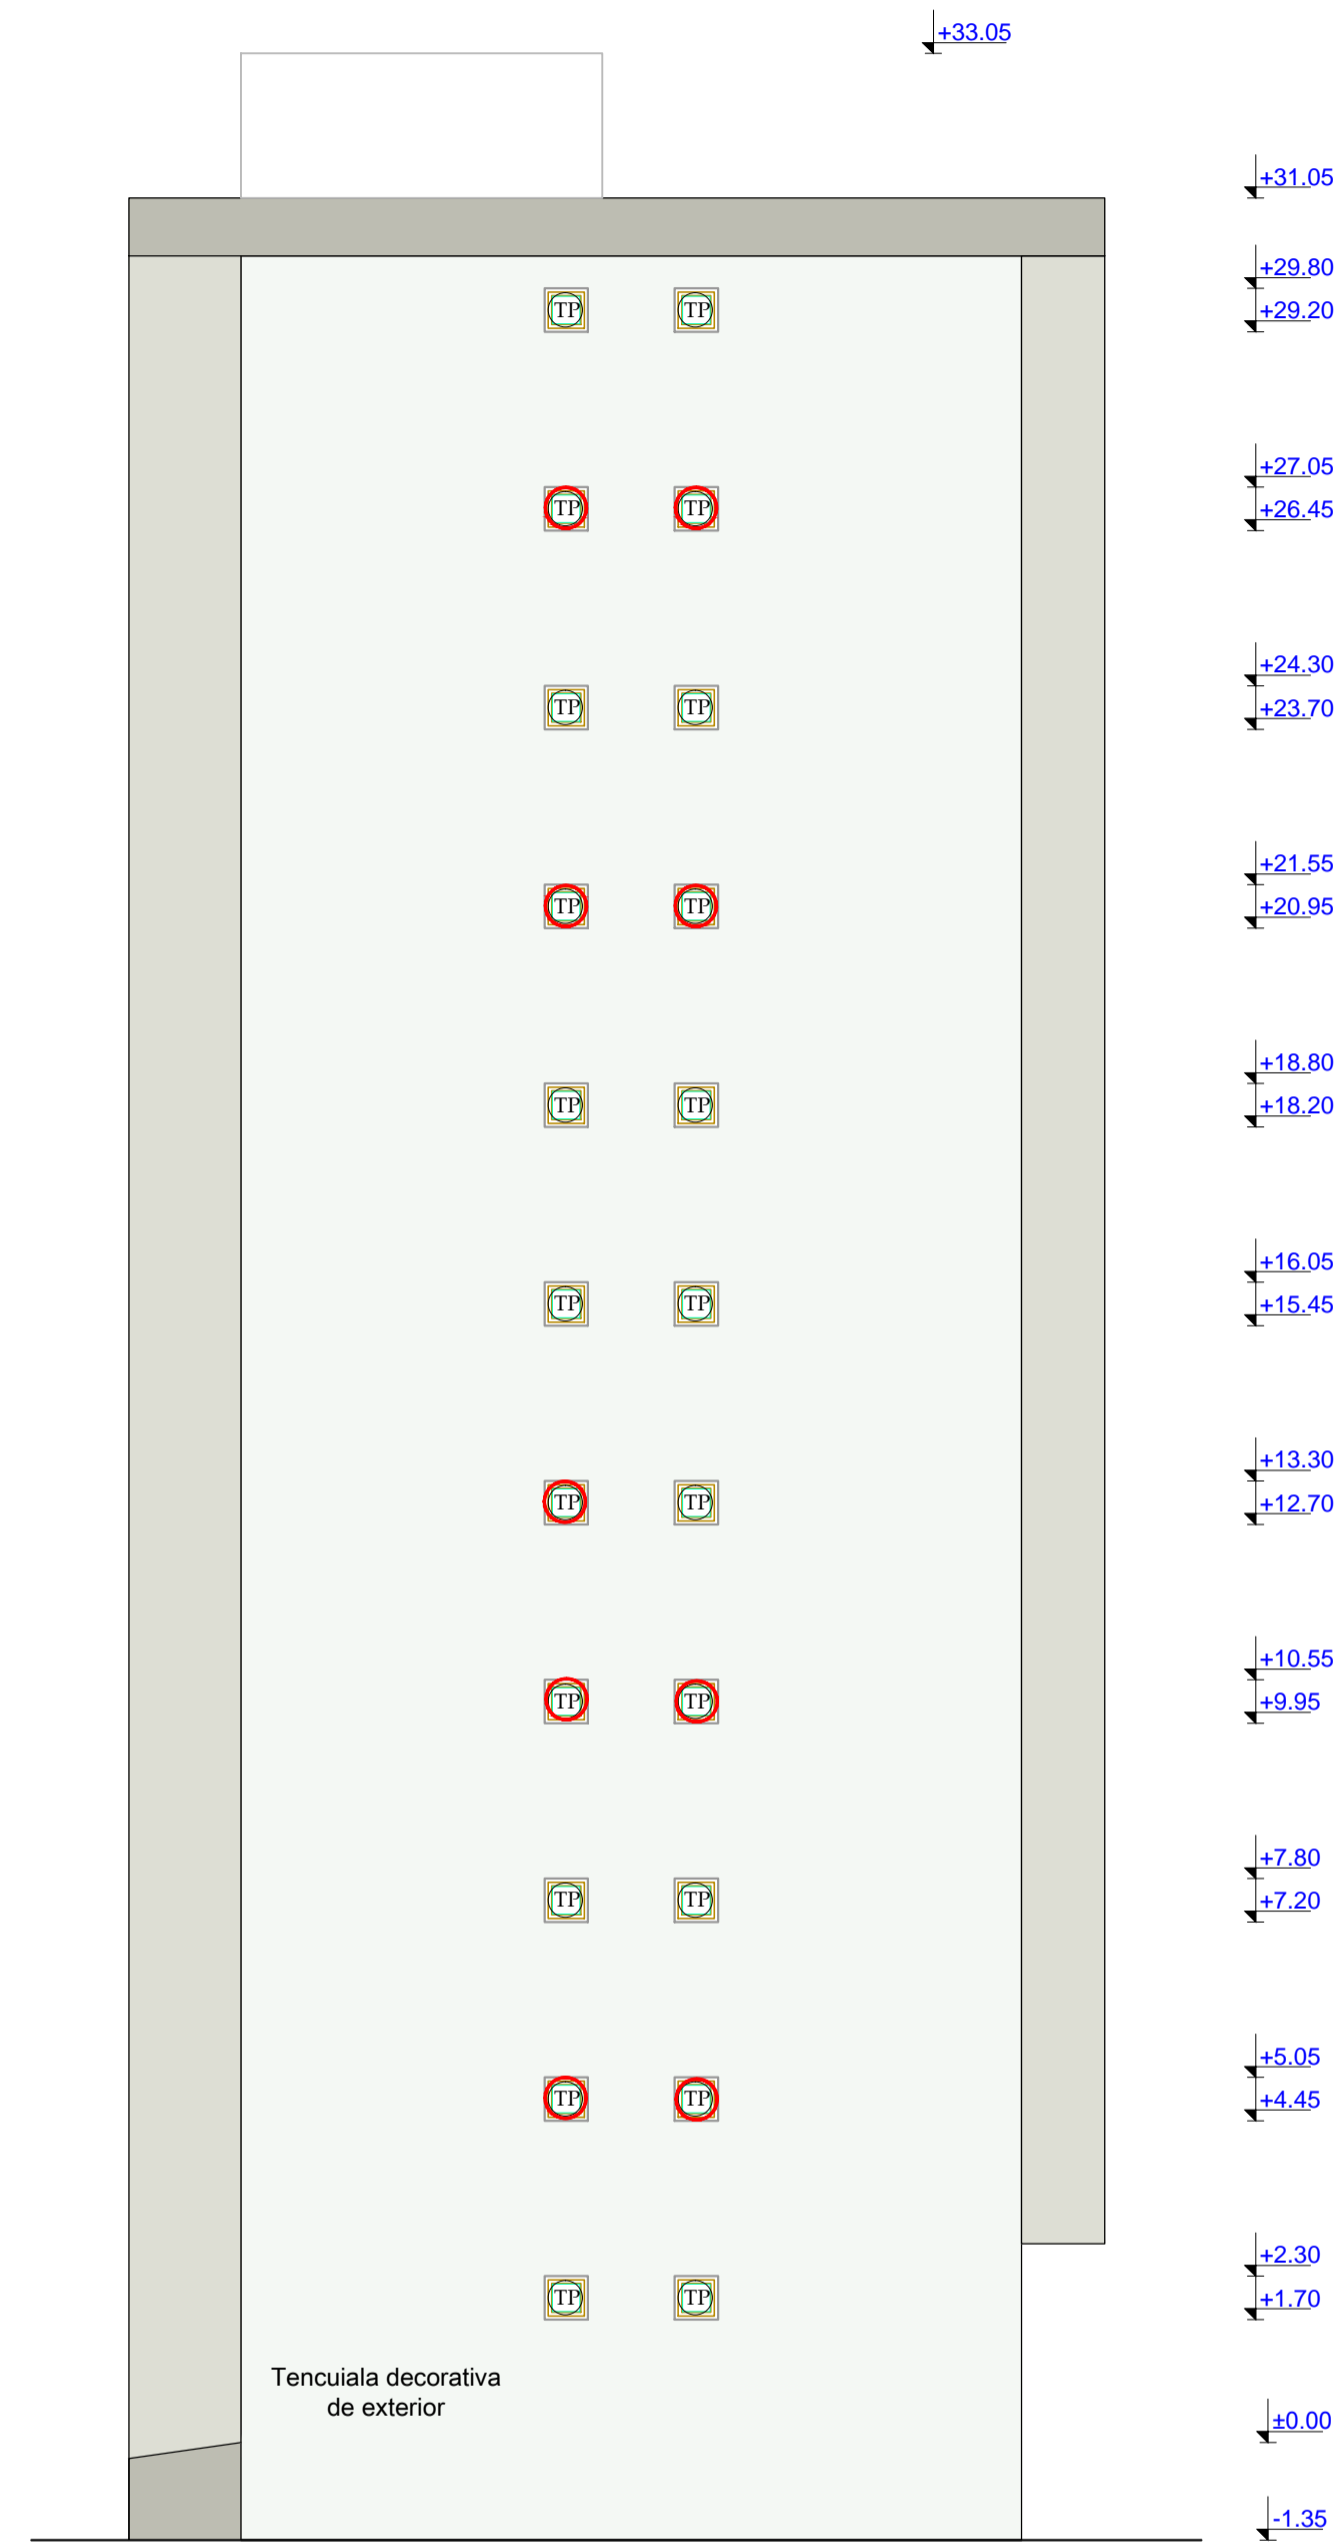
+33.05

+31.05

+29.80
+29.20

TP TP

+27.05
+26.45

TP TP

+24.30
+23.70

TP TP

+21.55
+20.95

TP TP

+18.80
+18.20

TP TP

+16.05
+15.45

TP TP

+13.30
+12.70

TP TP

+10.55
+9.95

TP TP

+7.80
+7.20

TP TP

+5.05
+4.45

TP TP

+2.30
+1.70

TP TP

Tencuiala decorativa de exterior

±0.00

-1.35